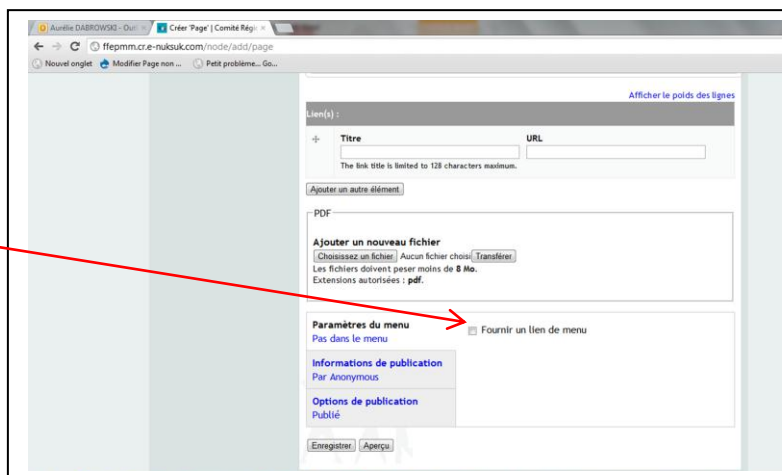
Aurélie DABROWSKI - Outl ×
Créer 'Page' | Comité Régi ×

ffepmm.cr.e-nuksuk.com/node/add/page

Nouvel onglet
Modifier Page non ...
Petit problème... Go...

Afficher le poids des lignes

Lien(s) :

| | Titre | URL |
|---|---|---|
| + | The link title is limited to 128 characters maximum. | |

Ajouter un autre élément

PDF

Ajouter un nouveau fichier
Choisissez un fichier Aucun fichier choisi Transférer
Les fichiers doivent peser moins de 8 Mo.
Extensions autorisées : pdf.

Paramètres du menu
Pas dans le menu

Fournir un lien de menu

Informations de publication
Par Anonymous

Options de publication
Publié

Enregistrer Aperçu